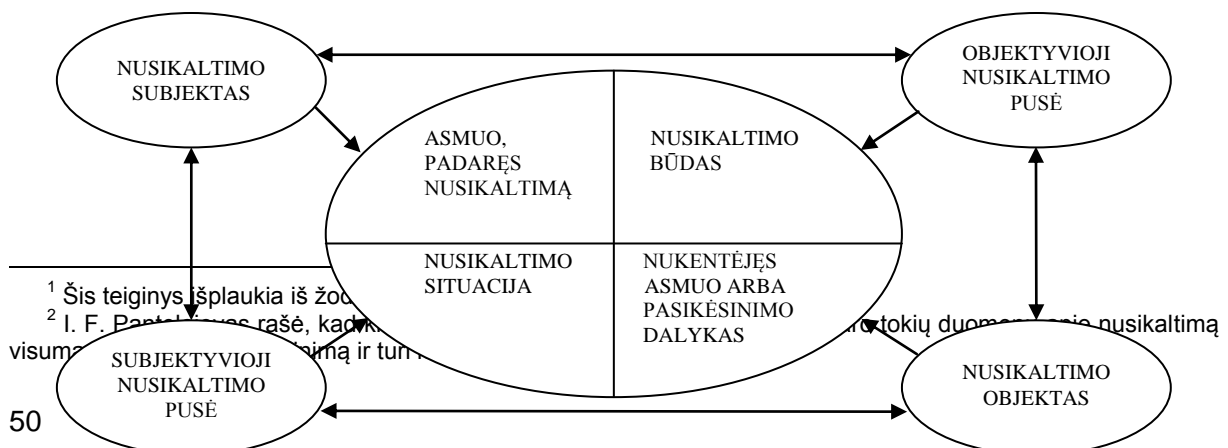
NUSIKALTIMO SUBJEKTAS

OBJEKTYVIOJI NUSIKALTIMO PUSĖ

ASMUO, PADARĘS NUSIKALTIMĄ

NUSIKALTIMO BŪDAS

NUSIKALTIMO SITUACIJA

NUKENTĖJĘS ASMUO ARBA PASIKĖSINIMO DALYKAS

SUBJEKTYVIOJI NUSIKALTIMO PUSĖ

NUSIKALTIMO OBJEKTAS

¹ Šis teiginys išplaukia iš žod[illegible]

² I. F. Pant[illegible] rašė, kad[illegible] tokių duomen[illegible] nusikaltimą visuma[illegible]timą ir turi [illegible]

50